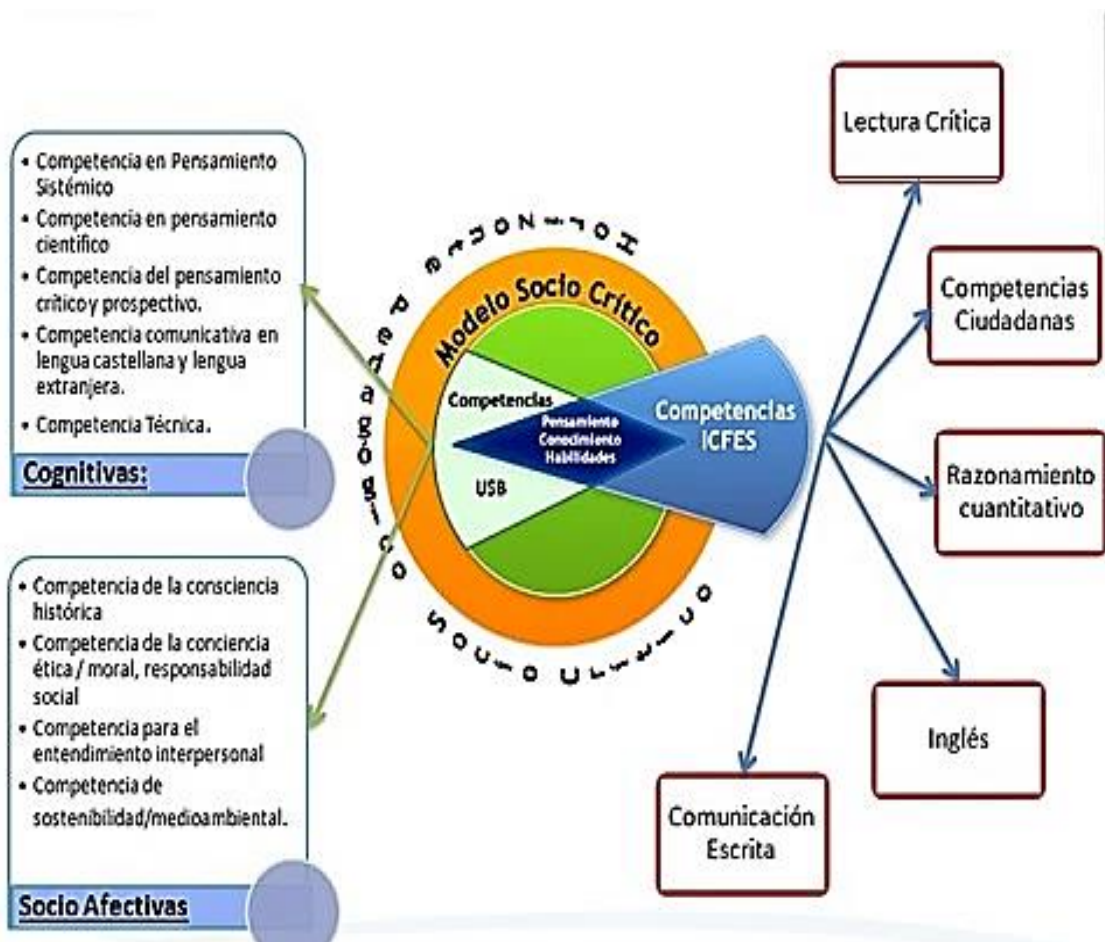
- Competencia en Pensamiento Sistémico
- Competencia en pensamiento científico
- Competencia del pensamiento crítico y prospectivo.
- Competencia comunicativa en lengua castellana y lengua extranjera.
- Competencia Técnica.

Cognitivas:

- Competencia de la consciencia histórica
- Competencia de la conciencia ética / moral, responsabilidad social
- Competencia para el entendimiento interpersonal
- Competencia de sostenibilidad/medioambiental.

Socio Afectivas

Horizonte Pedagógico Socio Crítico

Modelo Socio Critico

Competencias

USB

Pensamiento
Conocimiento
Habilidades

Competencias ICFES

Lectura Crítica

Competencias Ciudadanas

Razonamiento cuantitativo

Inglés

Comunicación Escrita